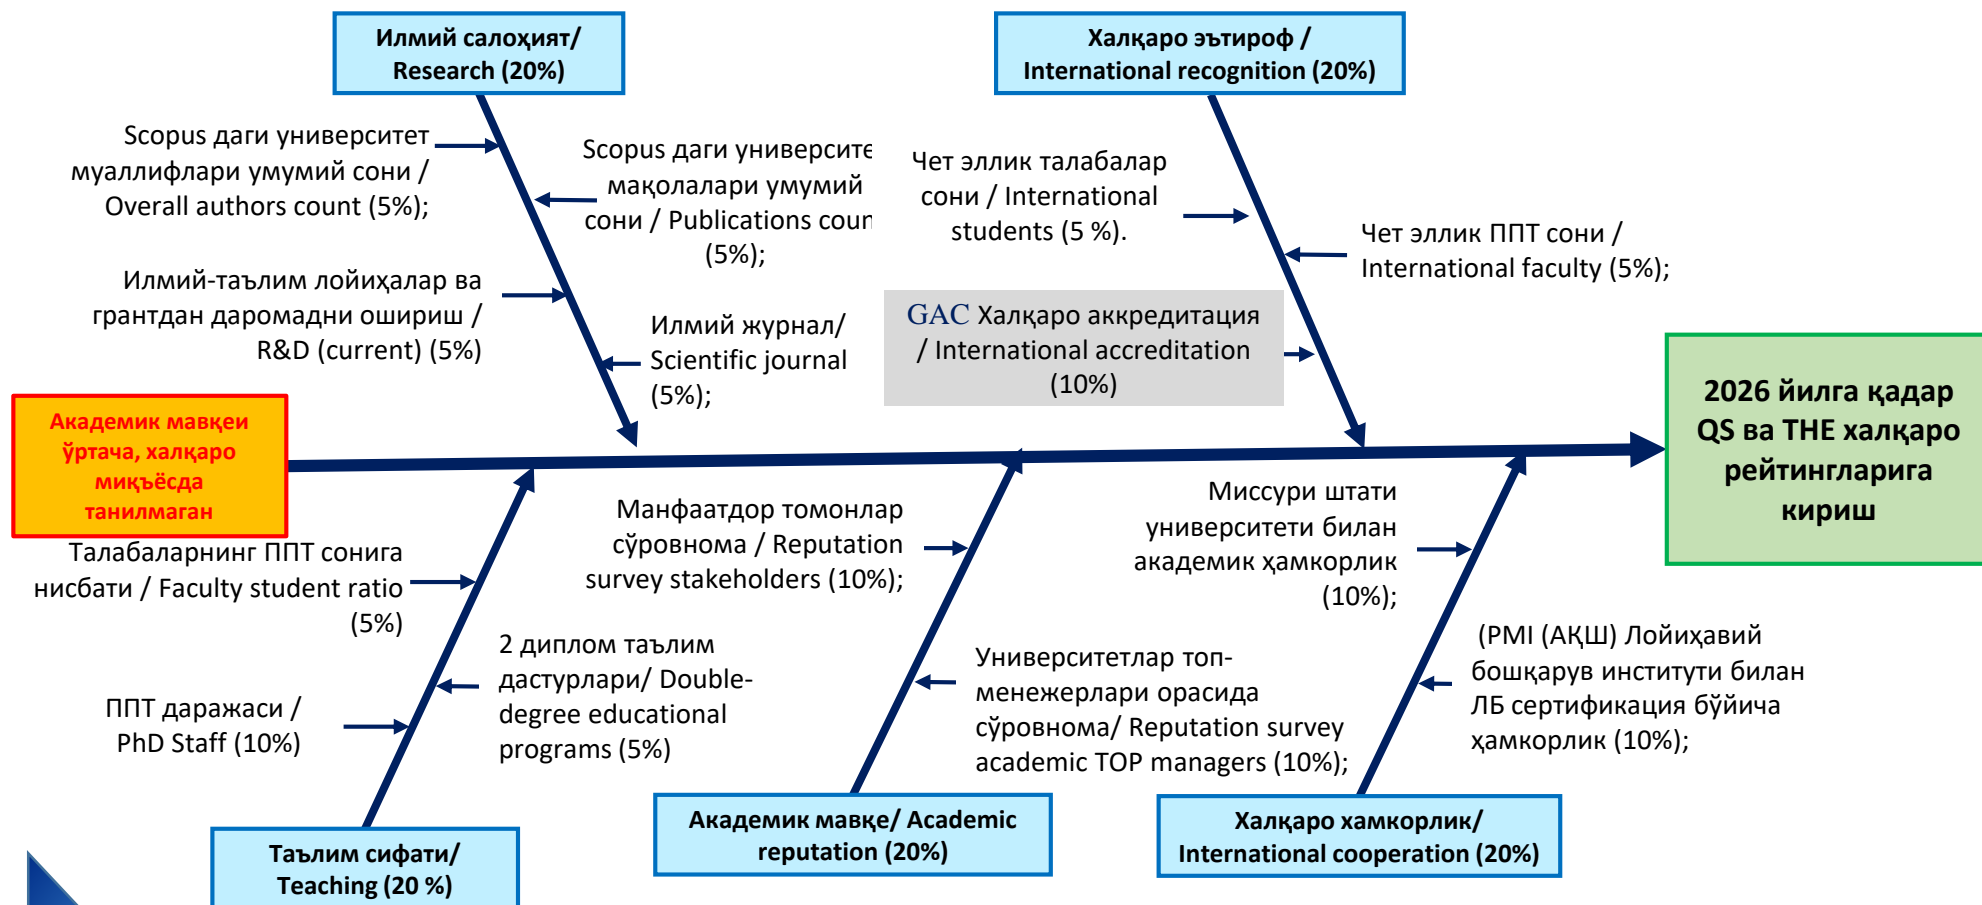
Илмий салоҳият/ Research (20%)

Халқаро эътироф / International recognition (20%)

Scopus даги университет муаллифлари умумий сони / Overall authors count (5%);

Scopus даги университе мақолалари умумий сони / Publications coun (5%);

Чет эллик талабалар сони / International students (5 %).

Чет эллик ППТ сони / International faculty (5%);

Илмий-таълим лойиҳалар ва грантдан даромадни ошириш / R&D (current) (5%)

Илмий журнал/ Scientific journal (5%);

GAC Халқаро аккредитация / International accreditation (10%)

Академик мавқеи ўртача, халқаро миқъёсда танилмаган

2026 йилга қадар QS ва THE халқаро рейтингларига кириш

Манфаатдор томонлар сўровнома / Reputation survey stakeholders (10%);

Миссури штати университети билан академик ҳамкорлик (10%);

Талабаларнинг ППТ сонига нисбати / Faculty student ratio (5%)

2 диплом таълим дастурлари/ Double-degree educational programs (5%)

Университетлар топ-менежерлари орасида сўровнома/ Reputation survey academic TOP managers (10%);

(PMI (АҚШ) Лойиҳавий бошқарув институти билан ЛБ сертификация бўйича ҳамкорлик (10%);

ППТ даражаси / PhD Staff (10%)

Академик мавқе/ Academic reputation (20%)

Халқаро хамкорлик/ International cooperation (20%)

Таълим сифати/ Teaching (20 %)